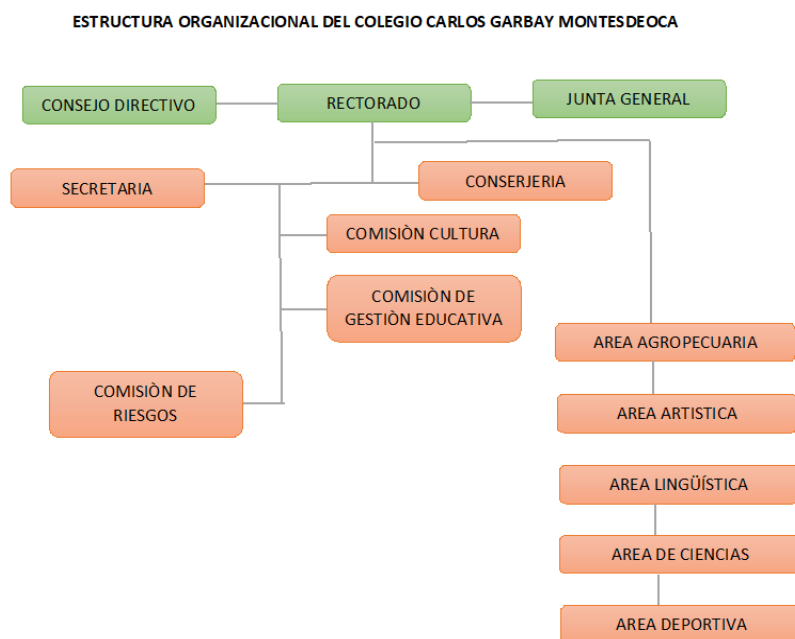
ESTRUCTURA ORGANIZACIONAL DEL COLEGIO CARLOS GARBAY MONTESDEOCA

CONSEJO DIRECTIVO

RECTORADO

JUNTA GENERAL

SECRETARIA

CONSERJERIA

COMISIÒN CULTURA

COMISIÒN DE GESTIÒN EDUCATIVA

COMISIÒN DE RIESGOS

AREA AGROPECUARIA

AREA ARTISTICA

AREA LINGÜÍSTICA

AREA DE CIENCIAS

AREA DEPORTIVA